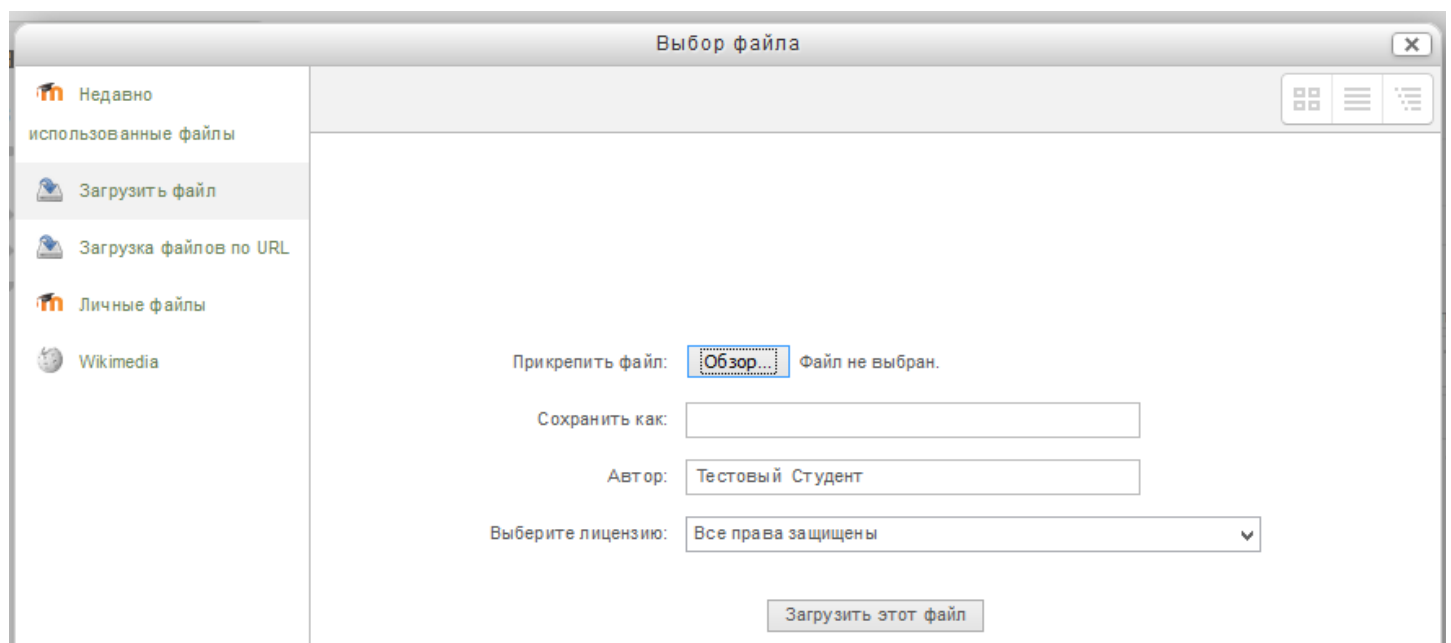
Выбор файла

Недавно использованные файлы

Загрузить файл

Загрузка файлов по URL

Личные файлы

Wikimedia

Прикрепить файл: Обзор... Файл не выбран.

Сохранить как:

Автор: Тестовый Студент

Выберите лицензию: Все права защищены

Загрузить этот файл